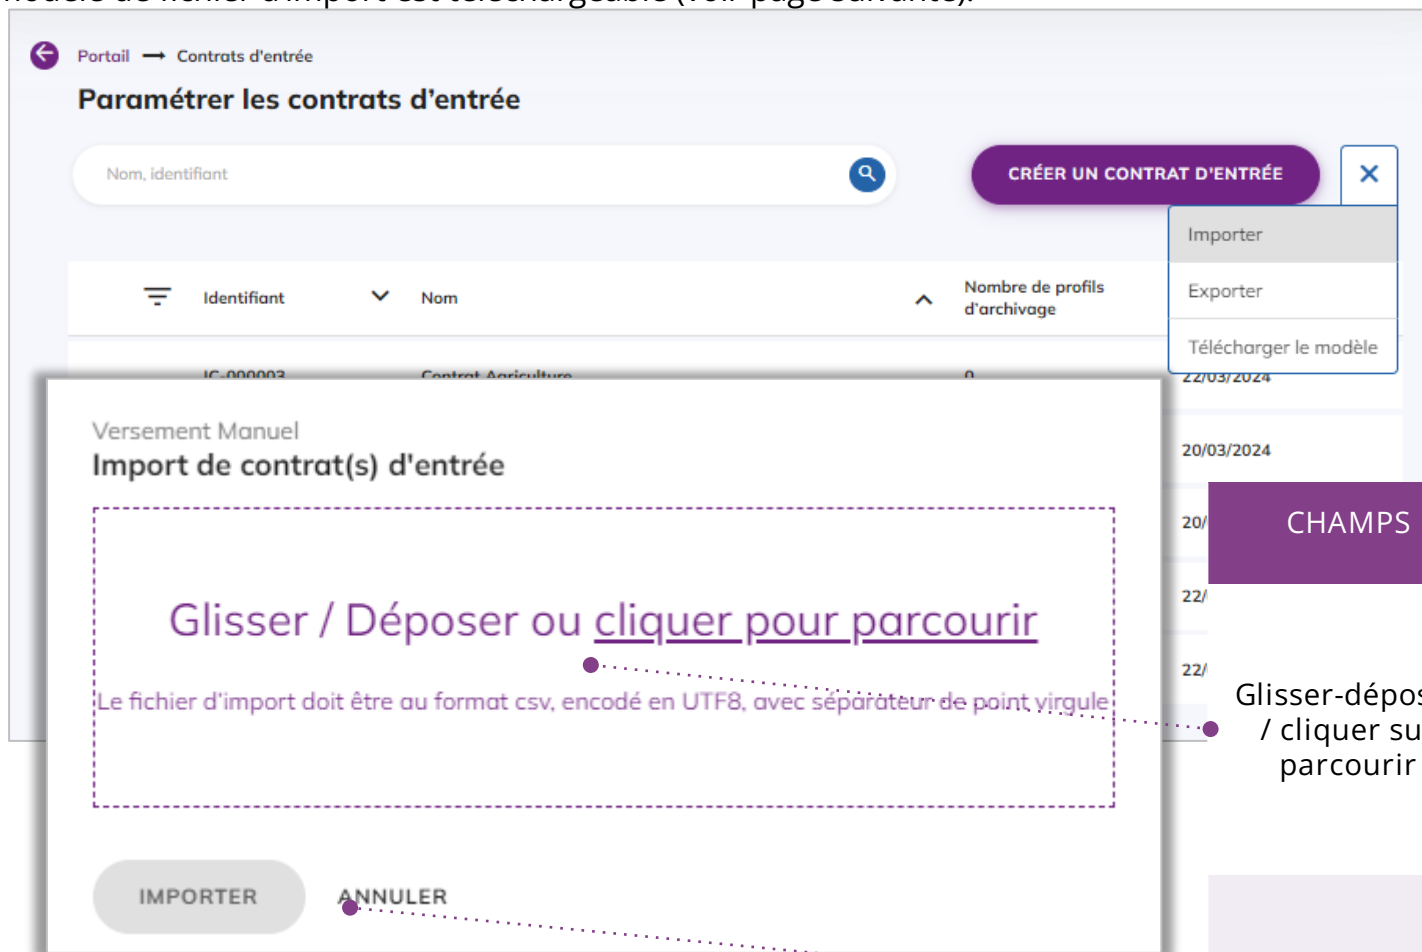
Portail → Contrats d'entrée

Paramétrer les contrats d'entrée

Nom, identifiant

CRÉER UN CONTRAT D'ENTRÉE

×

Importer

Exporter

Télécharger le modèle

Identifiant

Nom

Nombre de profils d'archivage

IC-000003 Contrat Agriculture 0 22/03/2024

20/03/2024

20/

22/

22/

CHAMPS

Versement Manuel

Import de contrat(s) d'entrée

Glisser / Déposer ou cliquer pour parcourir

Le fichier d'import doit être au format csv, encodé en UTF8, avec séparateur de point virgule

IMPORTER

ANNULER

Glisser-dépos / cliquer su parcourir